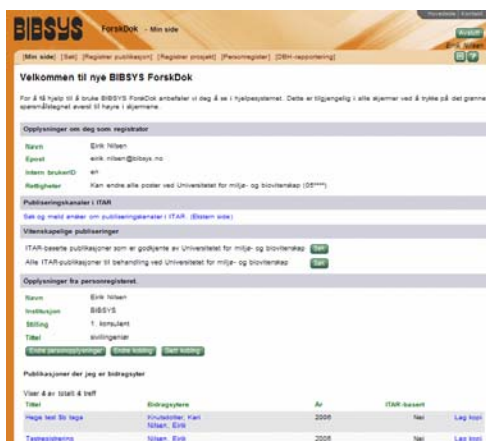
BIBSYS ForskDok - Min side

Hovedside | Kontakt

Avslutt

Eirik Nilsen

[Min side] [Søk] [Registrer publikasjon] [Registrer prosjekt] [Personregister] [DBH-rapportering]

Velkommen til nye BIBSYS ForskDok

For å få hjelp til å bruke BIBSYS ForskDok anbefaler vi deg å se i hjelpesystemet. Dette er tilgjengelig i alle skjermer ved å trykke på det grønne spørsmålstegnet øverst til høyre i skjermene.

Opplysninger om deg som registrator

| | |
|---|---|
| Navn | Eirik Nilsen |
| Epost | eirik.nilsen@bibsys.no |
| Intern brukerID | en |
| Rettigheter | Kan endre alle poster ved Universitetet for miljø- og biovitenskap (05****) |

Publiseringskanaler i ITAR

Søk og meld ønsker om publiseringskanaler i ITAR. (Ekstern side)

Vitenskapelige publiseringer

ITAR-baserte publikasjoner som er godkjente av Universitetet for miljø- og biovitenskap Søk

Alle ITAR-publikasjoner til behandling ved Universitetet for miljø- og biovitenskap Søk

Opplysninger fra personregisteret.

| | |
|---|---|
| Navn | Eirik Nilsen |
| Institusjon | BIBSYS |
| Stilling | 1. konsulent |
| Tittel | sivilingeniør |

Endre personopplysninger | Endre kobling | Slett kobling

Publikasjoner der jeg er bidragsyter

Viser 4 av totalt 4 treff

| Tittel | Bidragsytere | År | ITAR-basert | |
|---|---|---|---|---|
| Hege test 3b tega | Knutsdottir, Kari Nilsen, Eirik | 2006 | Nei | Lag kopi |
| Testregistrering | Nilsen, Eirik | 2006 | Nei | Lag kopi |